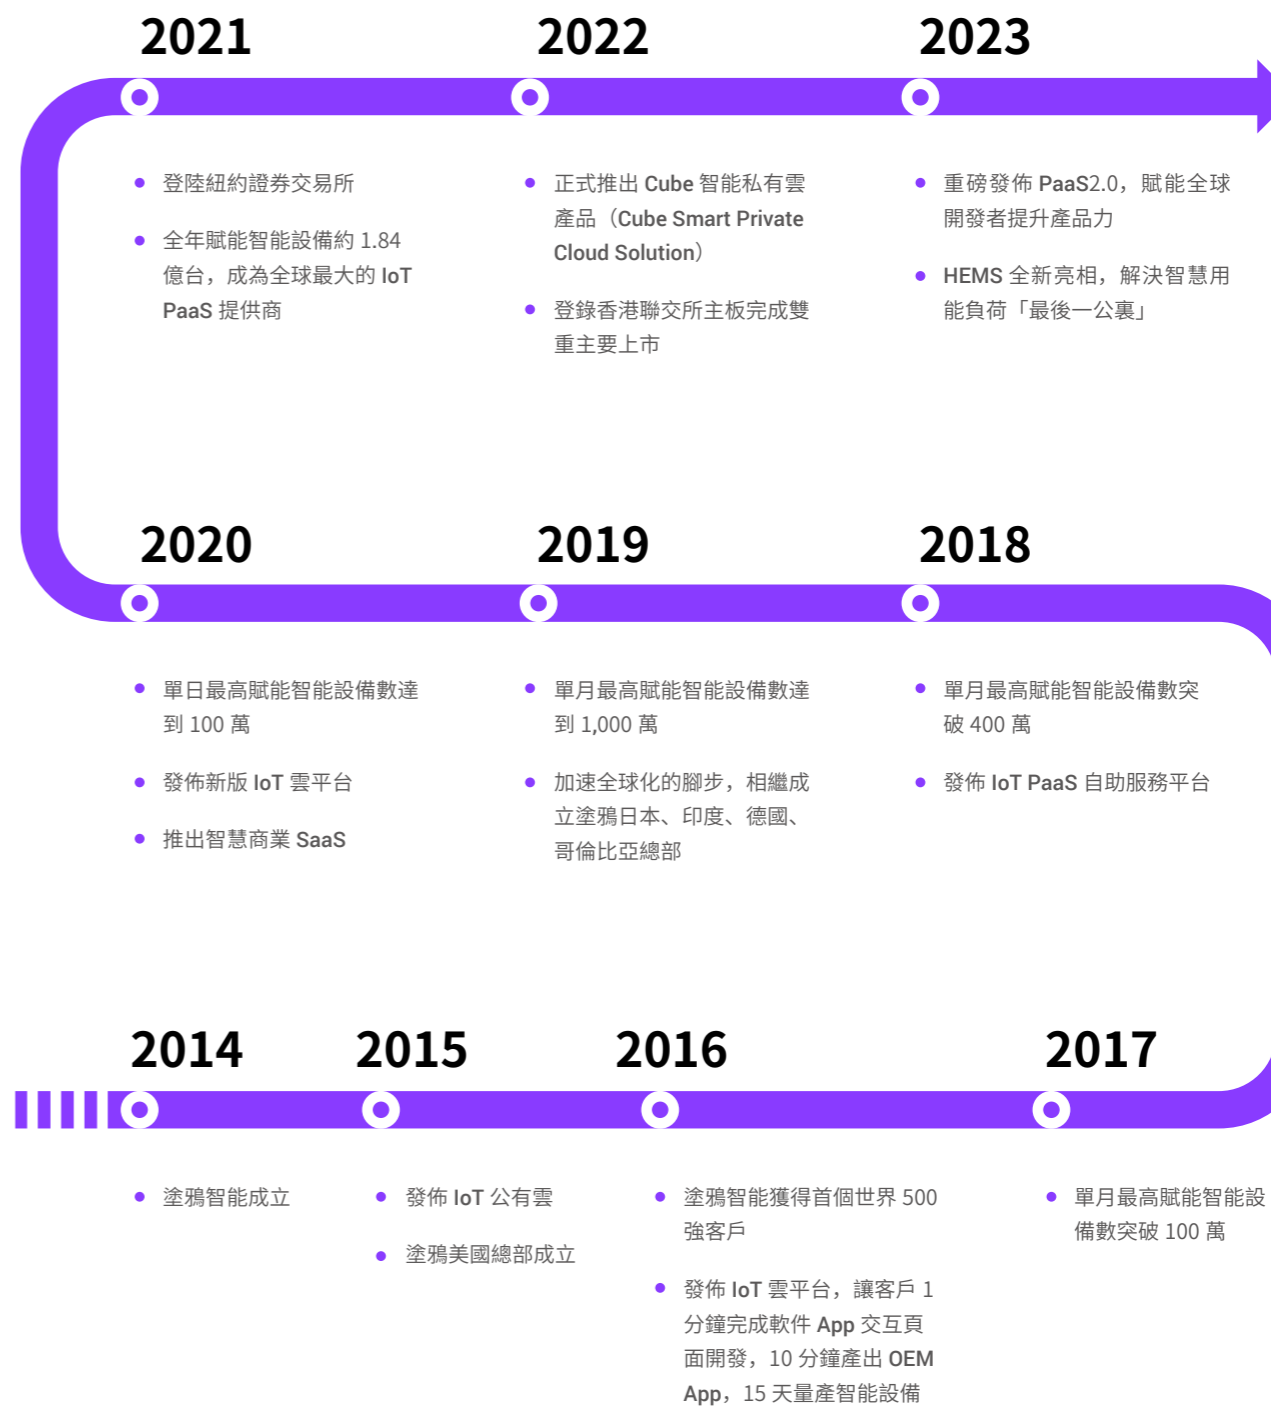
2021

2022

2023

登陸紐約證券交易所

全年賦能智能設備約 1.84 億台，成為全球最大的 IoT PaaS 提供商

正式推出 Cube 智能私有雲產品（Cube Smart Private Cloud Solution）

登錄香港聯交所主板完成雙重主要上市

重磅發佈 PaaS2.0，賦能全球開發者提升產品力

HEMS 全新亮相，解決智慧用能負荷「最後一公裏」

2020

2019

2018

單日最高賦能智能設備數達到 100 萬

發佈新版 IoT 雲平台

推出智慧商業 SaaS

單月最高賦能智能設備數達到 1,000 萬

加速全球化的腳步，相繼成立塗鴉日本、印度、德國、哥倫比亞總部

單月最高賦能智能設備數突破 400 萬

發佈 IoT PaaS 自助服務平台

2014

2015

2016

2017

塗鴉智能成立

發佈 IoT 公有雲

塗鴉美國總部成立

塗鴉智能獲得首個世界 500 強客戶

發佈 IoT 雲平台，讓客戶 1 分鐘完成軟件 App 交互頁面開發，10 分鐘產出 OEM App，15 天量產智能設備

單月最高賦能智能設備數突破 100 萬